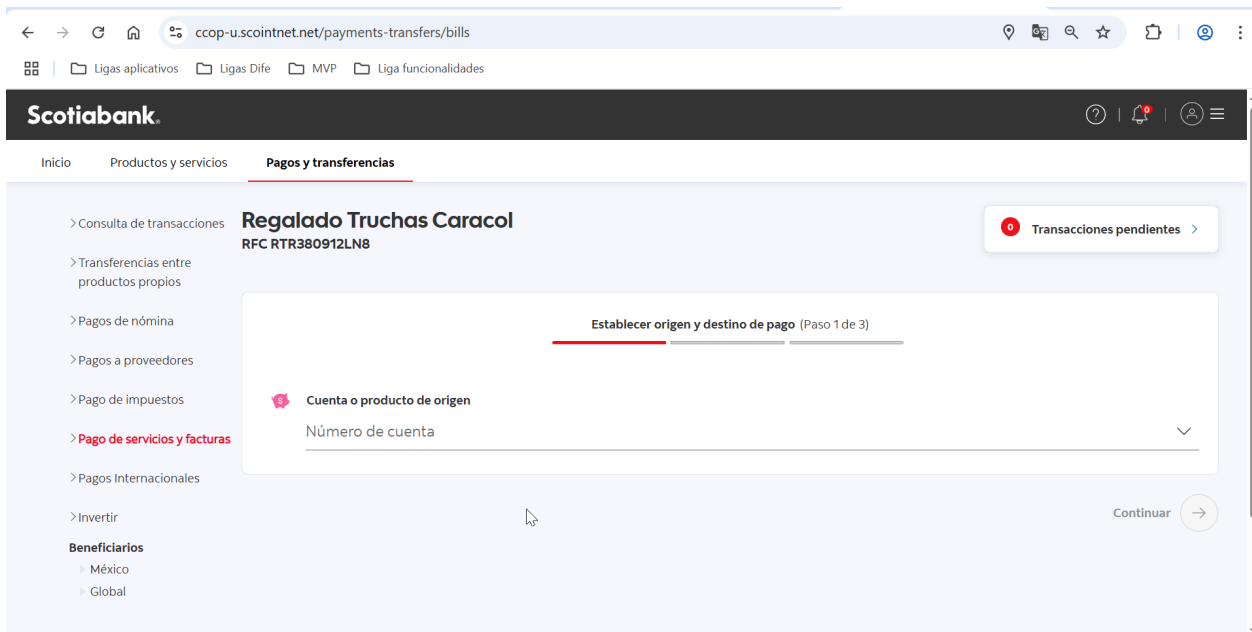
ccop-u.scointnet.net/payments-transfers/bills

Ligas aplicativos  Ligas Dife  MVP  Liga funcionalidades

Scotiabank.

0

Inicio  Productos y servicios  Pagos y transferencias

> Consulta de transacciones
> Transferencias entre productos propios
> Pagos de nómina
> Pagos a proveedores
> Pago de impuestos
> Pago de servicios y facturas
> Pagos Internacionales
> Invertir
Beneficiarios
México
Global

Regalado Truchas Caracol
RFC RTR380912LN8

0 Transacciones pendientes >

Establecer origen y destino de pago (Paso 1 de 3)

Cuenta o producto de origen
Número de cuenta

Continuar